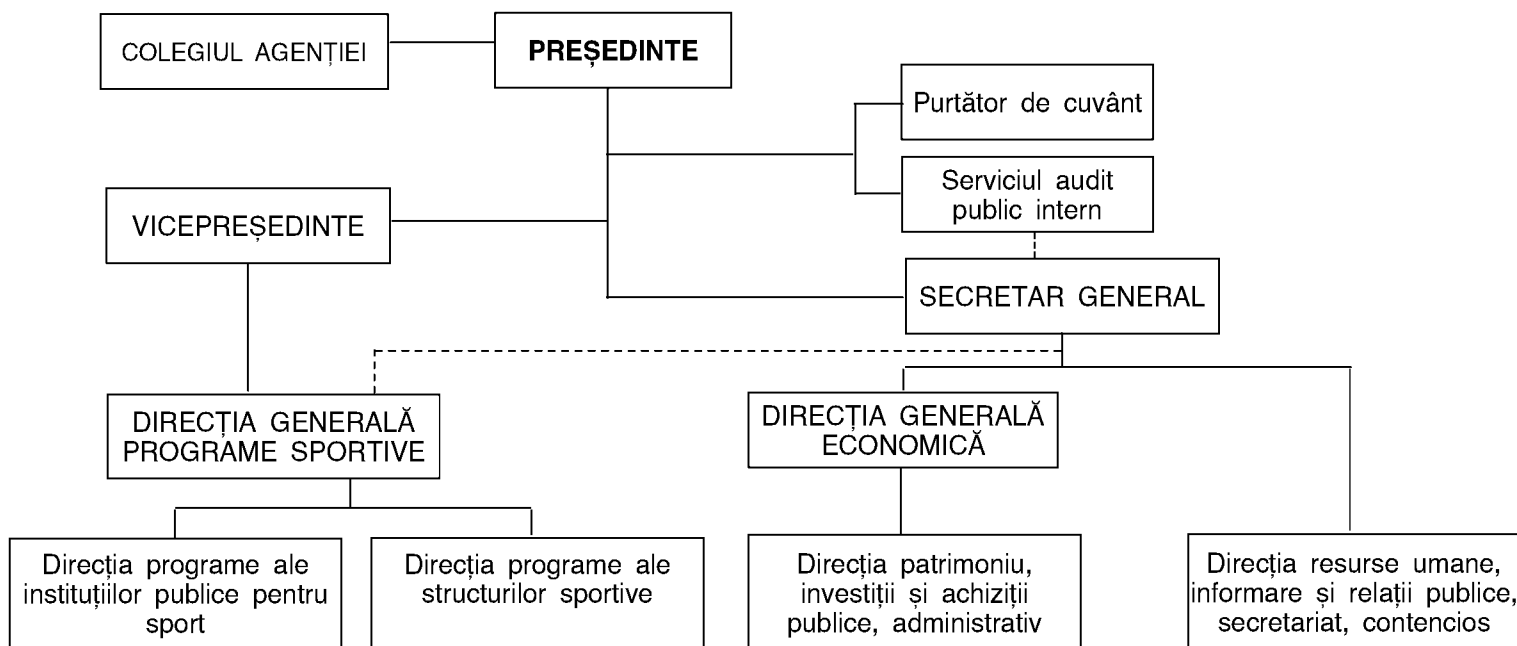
COLEGIUL AGENȚIEI

PREȘEDINTE

Purtător de cuvânt

Serviciul audit public intern

VICEPREȘEDINTE

SECRETAR GENERAL

DIRECȚIA GENERALĂ PROGRAME SPORTIVE

DIRECȚIA GENERALĂ ECONOMICĂ

Direcția programe ale instituțiilor publice pentru sport

Direcția programe ale structurilor sportive

Direcția patrimoniu, investiții și achiziții publice, administrativ

Direcția resurse umane, informare și relații publice, secretariat, contencios